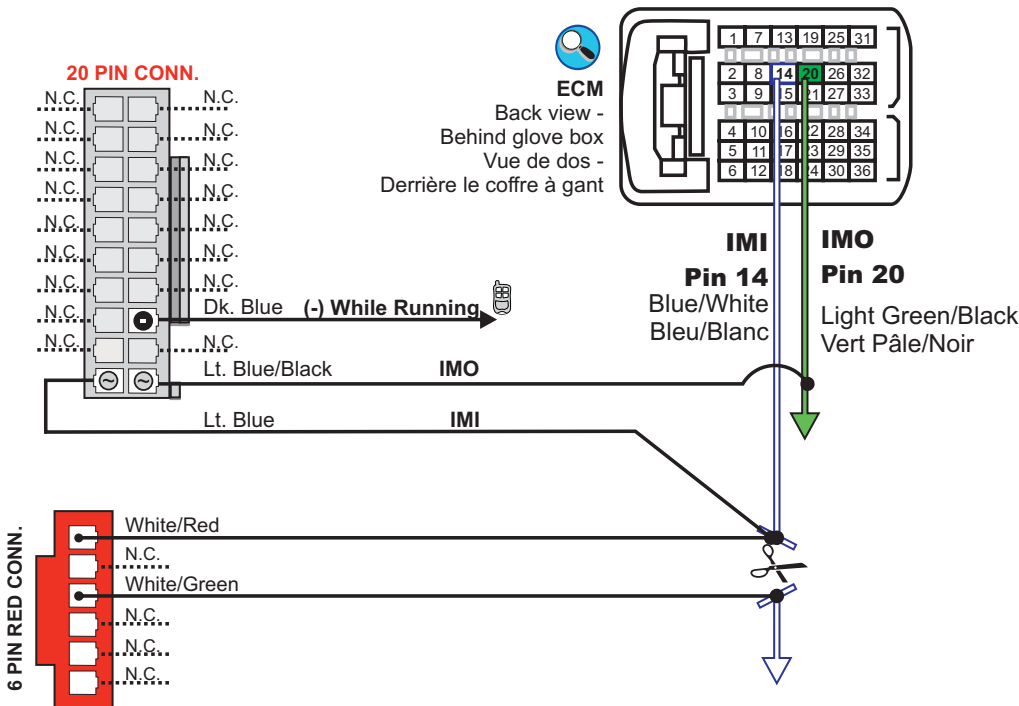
20 PIN CONN.

N.C. N.C.
N.C. N.C.
N.C. N.C.
N.C. N.C.
N.C. N.C.
N.C. N.C.
N.C. N.C.
N.C. Dk. Blue (-) While Running
N.C. N.C.
Lt. Blue/Black IMO
Lt. Blue IMI

ECM
Back view -
Behind glove box
Vue de dos -
Derrière le coffre à gant

| 1 | 7 | 13 | 19 | 25 | 31 |
|---|---|---|---|---|---|
| 2 | 8 | 14 | 20 | 26 | 32 |
| 3 | 9 | 15 | 21 | 27 | 33 |
| 4 | 10 | 16 | 22 | 28 | 34 |
| 5 | 11 | 17 | 23 | 29 | 35 |
| 6 | 12 | 18 | 24 | 30 | 36 |

IMI
Pin 14
Blue/White
Bleu/Blanc

IMO
Pin 20
Light Green/Black
Vert Pâle/Noir

6 PIN RED CONN.
White/Red
N.C.
White/Green
N.C.
N.C.
N.C.